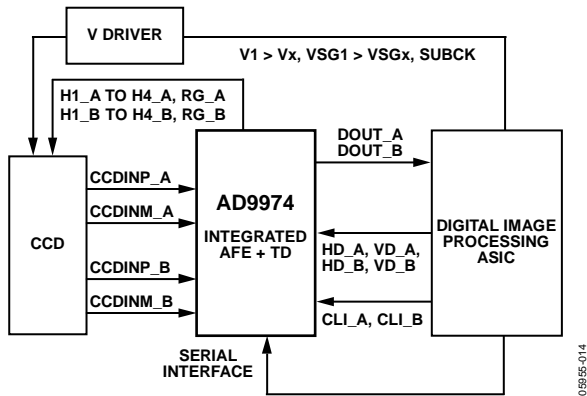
V DRIVER

V1 > Vx, VSG1 > VSGx, SUBCK

H1_A TO H4_A, RG_A
H1_B TO H4_B, RG_B

DOUT_A
DOUT_B

CCDINP_A

CCDINM_A

AD9974

INTEGRATED AFE + TD

CCD

CCDINP_B

CCDINM_B

HD_A, VD_A,
HD_B, VD_B

DIGITAL IMAGE PROCESSING ASIC

CLI_A, CLI_B

SERIAL INTERFACE

05955-014